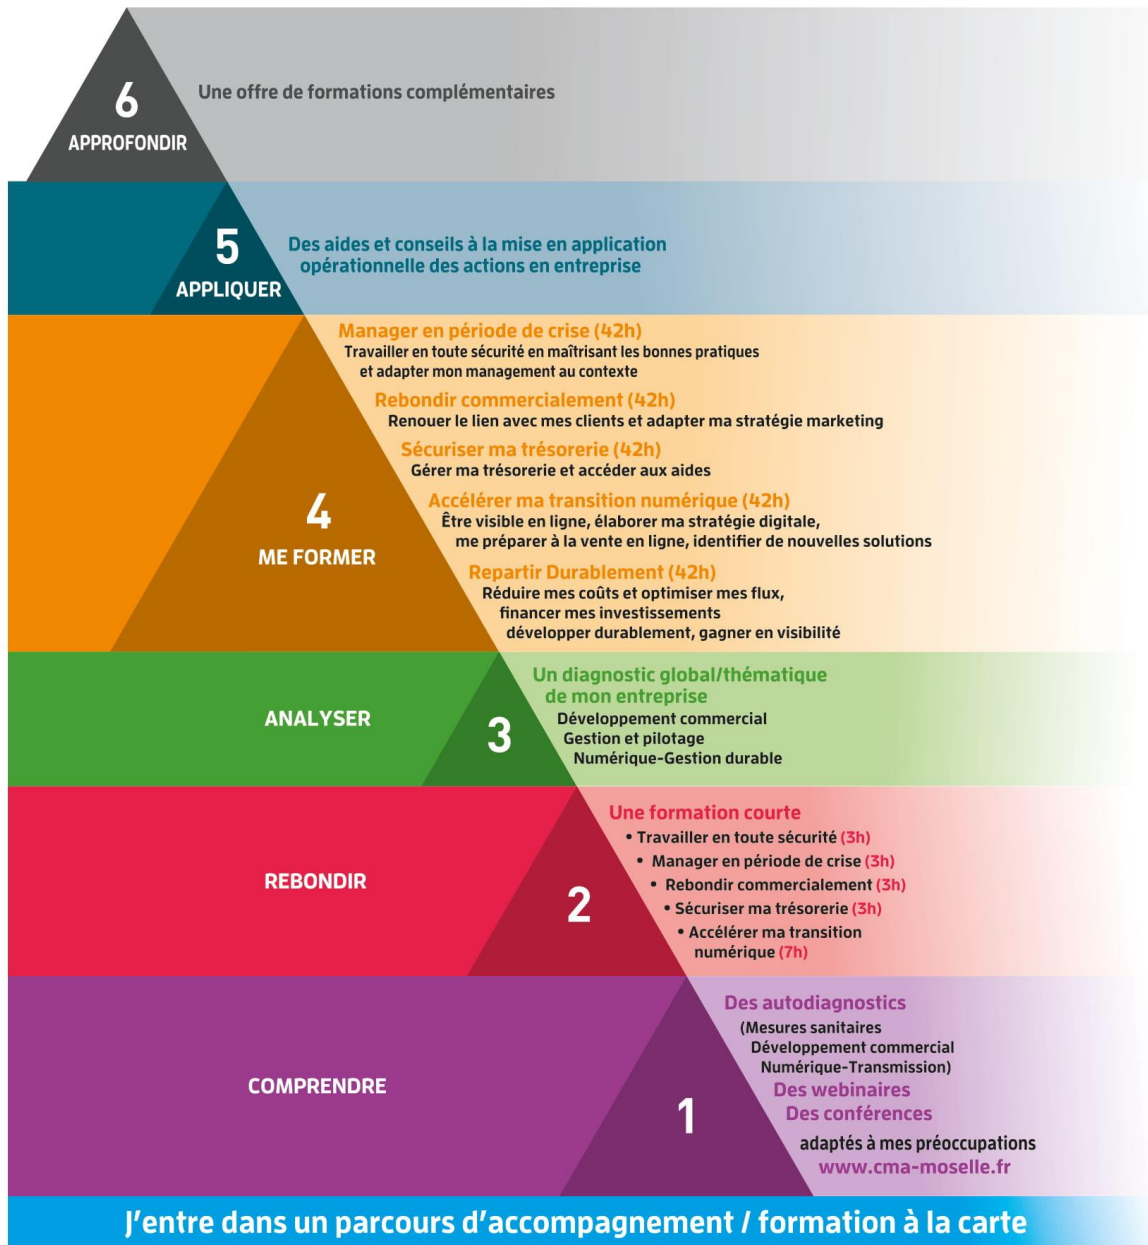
6
APPROFONDIR

Une offre de formations complémentaires

5
APPLIQUER

Des aides et conseils à la mise en application opérationnelle des actions en entreprise

4
ME FORMER

Manager en période de crise (42h)
Travailler en toute sécurité en maîtrisant les bonnes pratiques et adapter mon management au contexte

Rebondir commercialement (42h)
Renouer le lien avec mes clients et adapter ma stratégie marketing

Sécuriser ma trésorerie (42h)
Gérer ma trésorerie et accéder aux aides

Accélérer ma transition numérique (42h)
Être visible en ligne, élaborer ma stratégie digitale, me préparer à la vente en ligne, identifier de nouvelles solutions

Repartir Durablement (42h)
Réduire mes coûts et optimiser mes flux, financer mes investissements développer durablement, gagner en visibilité

ANALYSER
3

Un diagnostic global/thématique de mon entreprise
Développement commercial
Gestion et pilotage
Numérique-Gestion durable

REBONDIR
2

Une formation courte
• Travailler en toute sécurité (3h)
• Manager en période de crise (3h)
• Rebondir commercialement (3h)
• Sécuriser ma trésorerie (3h)
• Accélérer ma transition numérique (7h)

COMPRENDRE
1

Des autodiagnostics
(Mesures sanitaires
Développement commercial
Numérique-Transmission)
Des webinaires
Des conférences
adaptés à mes préoccupations
www.cma-moselle.fr

J'entre dans un parcours d'accompagnement / formation à la carte